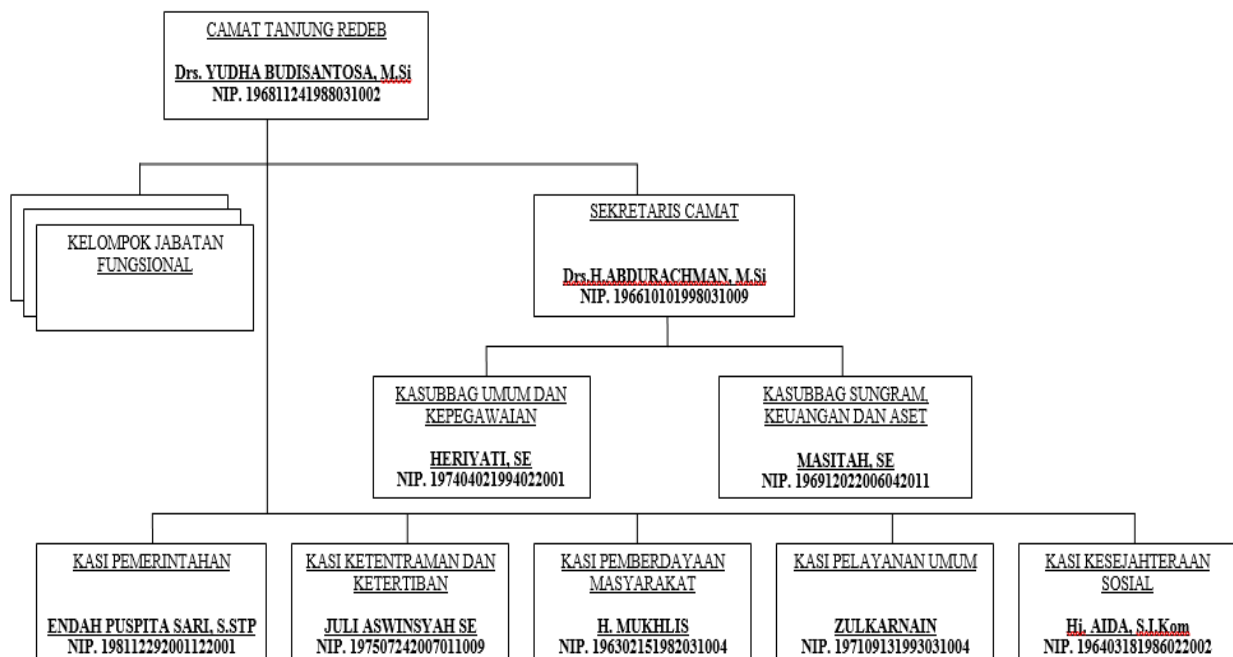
CAMAT TANJUNG REDEB

Drs. YUDHA BUDISANTOSA, M.Si
NIP. 196811241988031002

KELOMPOK JABATAN FUNGSIONAL

SEKRETARIS CAMAT

Drs.H.ABDURACHMAN, M.Si
NIP. 196610101998031009

KASUBBAG UMUM DAN KEPEGAWAIAN

HERIYATI, SE
NIP. 197404021994022001

KASUBBAG SUNGRAM, KEUANGAN DAN ASET

MASITAH, SE
NIP. 196912022006042011

KASI PEMERINTAHAN

ENDAH PUSPITA SARI, S.STP
NIP. 198112292001122001

KASI KETENTRAMAN DAN KETERTIBAN

JULI ASWINSYAH SE
NIP. 197507242007011009

KASI PEMBERDAYAAN MASYARAKAT

H. MUKHLIS
NIP. 196302151982031004

KASI PELAYANAN UMUM

ZULKARNAIN
NIP. 197109131993031004

KASI KESEJAHTERAAN SOSIAL

Hj. AIDA, S.I.Kom
NIP. 196403181986022002